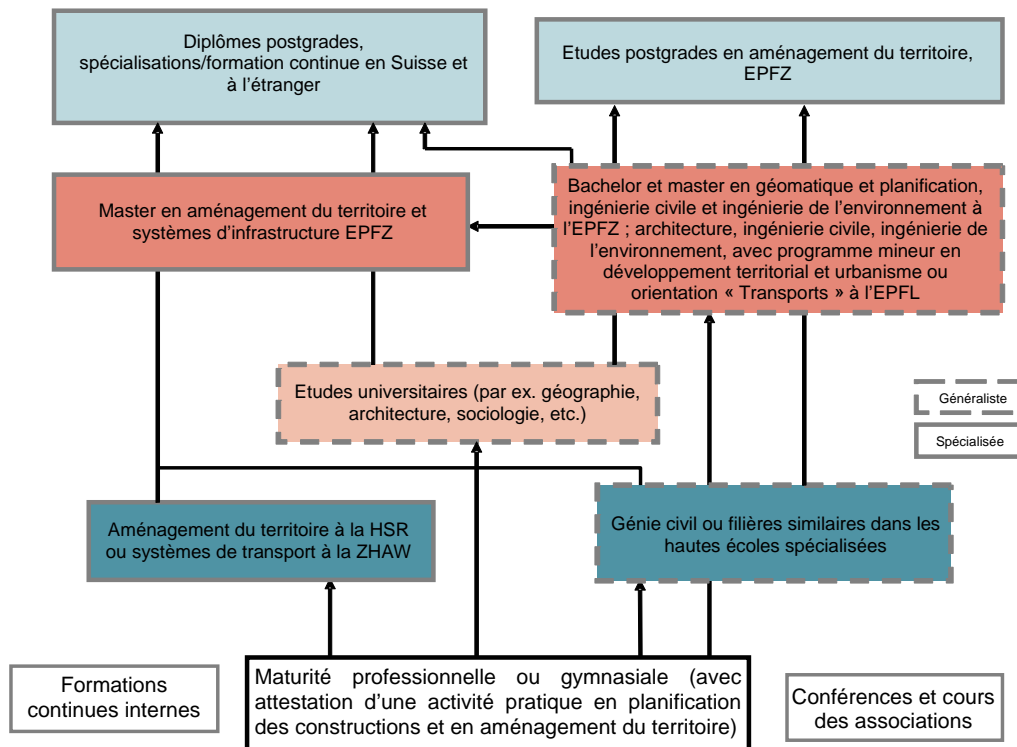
Diplômes postgrades, spécialisations/formation continue en Suisse et à l'étranger

Etudes postgrades en aménagement du territoire, EPFZ

Master en aménagement du territoire et systèmes d'infrastructure EPFZ

Bachelor et master en géomatique et planification, ingénierie civile et ingénierie de l'environnement à l'EPFZ ; architecture, ingénierie civile, ingénierie de l'environnement, avec programme mineur en développement territorial et urbanisme ou orientation « Transports » à l'EPFL

Etudes universitaires (par ex. géographie, architecture, sociologie, etc.)

Généraliste

Spécialisée

Aménagement du territoire à la HSR ou systèmes de transport à la ZHAW

Génie civil ou filières similaires dans les hautes écoles spécialisées

Formations continues internes

Maturité professionnelle ou gymnasiale (avec attestation d'une activité pratique en planification des constructions et en aménagement du territoire)

Conférences et cours des associations